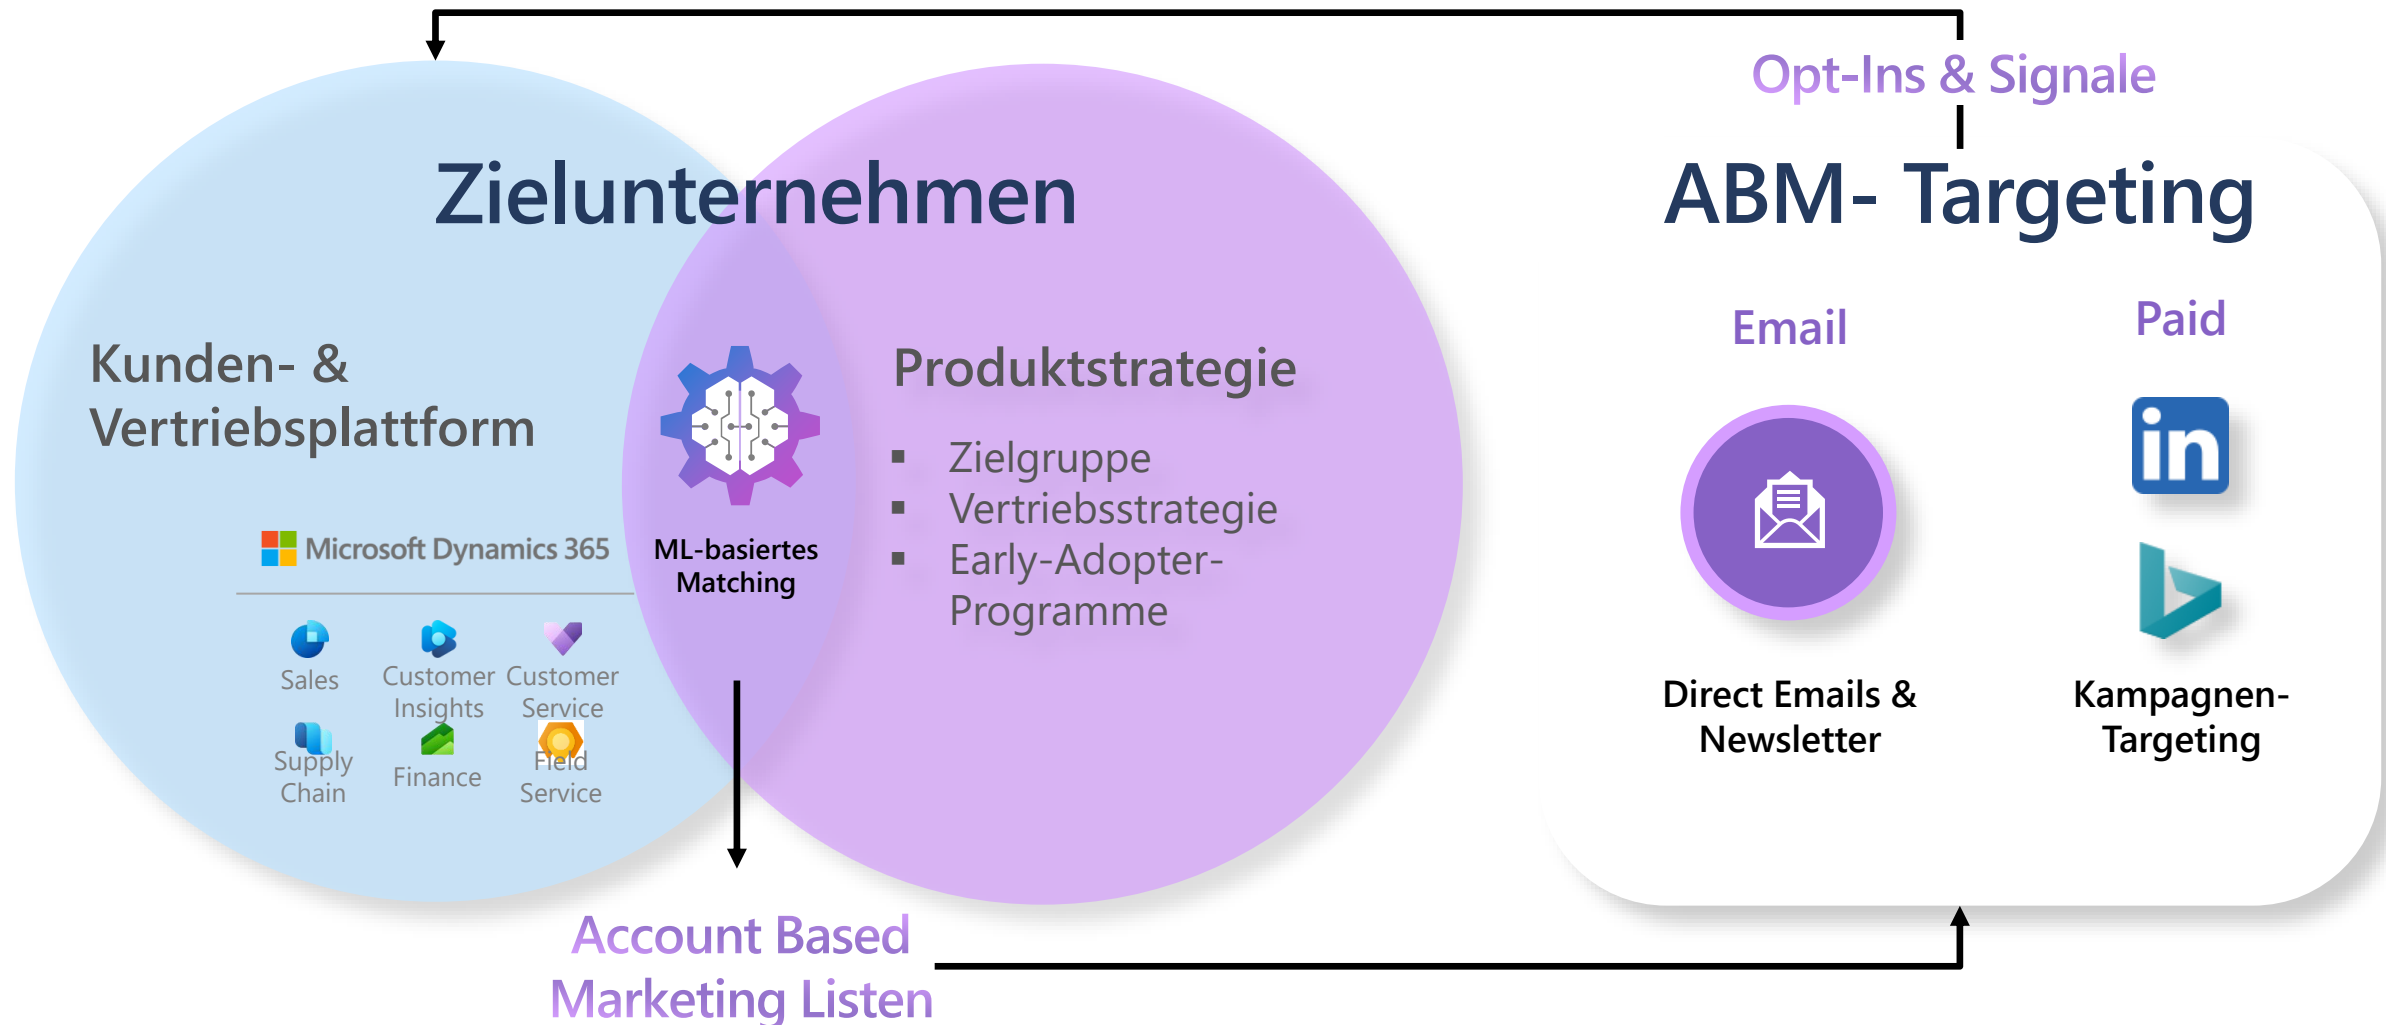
Opt-Ins & Signale

Zielunternehmen

ABM- Targeting

Kunden- & Vertriebsplattform

Microsoft Dynamics 365

Sales
Customer Insights
Customer Service
Supply Chain
Finance
Field Service

ML-basiertes Matching

Produktstrategie

- Zielgruppe
- Vertriebsstrategie
- Early-Adopter-Programme

Email

Paid

Direct Emails & Newsletter

Kampagnen-Targeting

Account Based Marketing Listen